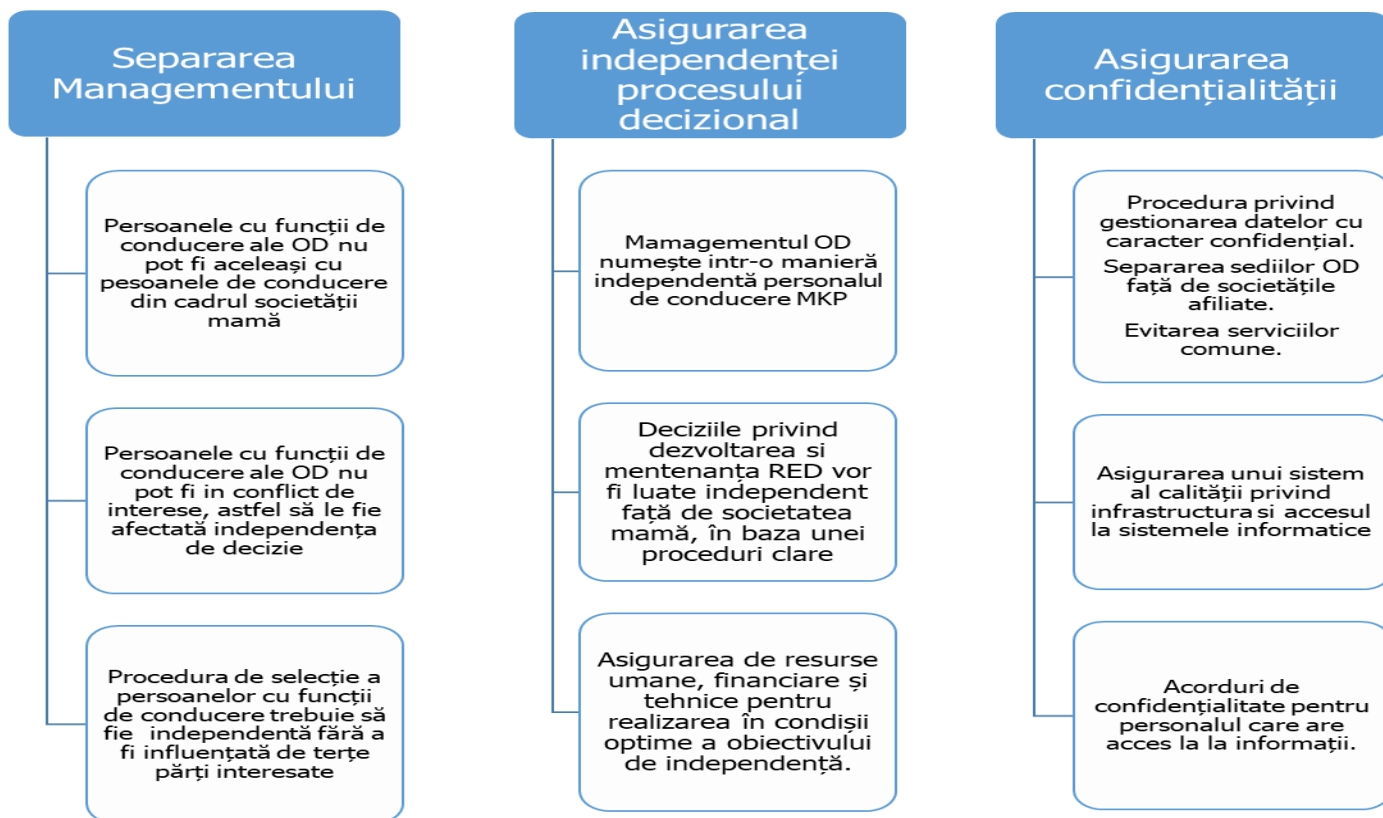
Separarea Managementului

Persoanele cu funcții de conducere ale OD nu pot fi aceleași cu pesoanele de conducere din cadrul societății mamă

Persoanele cu funcții de conducere ale OD nu pot fi in conflict de interese, astfel să le fie afectată independența de decizie

Procedura de selecție a persoanelor cu funcții de conducere trebuie să fie independentă fără a fi influențată de terțe părți interesate

Asigurarea independenței procesului decizional

Mamagementul OD numește intr-o manieră independentă personalul de conducere MKP

Deciziile privind dezvoltarea si mentenanța RED vor fi luate independent față de societatea mamă, în baza unei proceduri clare

Asigurarea de resurse umane, financiare și tehnice pentru realizarea în condișii optime a obiectivului de independență.

Asigurarea confidențialității

Procedura privind gestionarea datelor cu caracter confidențial.

Separarea sediilor OD față de societățile afiliate.

Evitarea serviciilor comune.

Asigurarea unui sistem al calității privind infrastructura și accesul la sistemele informatice

Acorduri de confidențialitate pentru personalul care are acces la la informații.